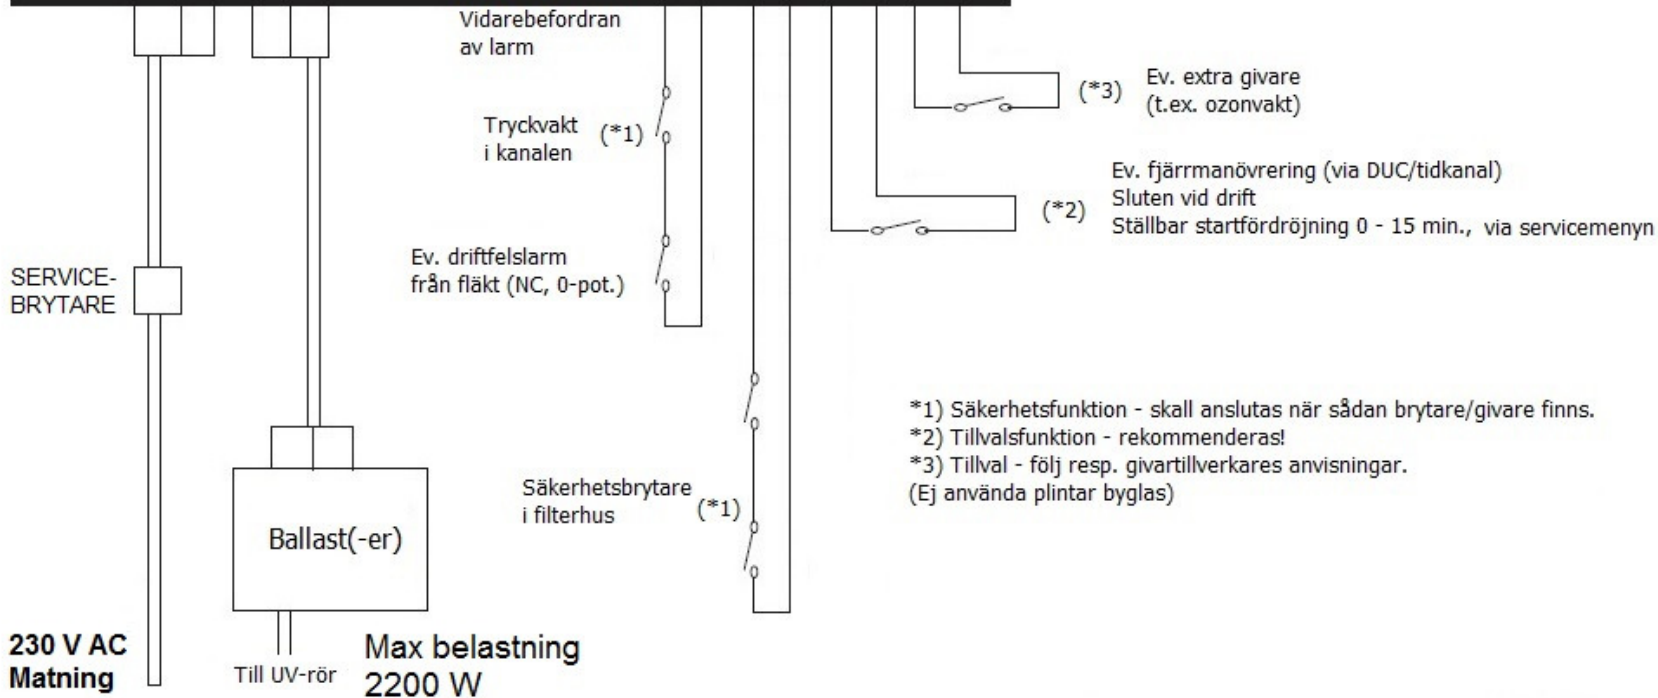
Vidarebefordran av larm

(*3) Ev. extra givare (t.ex. ozonvakt)

Tryckvakt i kanalen (*1)

Ev. fjärrmanövrering (via DUC/tidkanal)
Sluten vid drift
(*2) Ställbar startfördröjning 0 - 15 min., via servicemenyn

Ev. driftfelslarm från fläkt (NC, 0-pot.)

SERVICE-BRYTARE

*1) Säkerhetsfunktion - skall anslutas när sådan brytare/givare finns.
*2) Tillvalsfunktion - rekommenderas!
*3) Tillval - följ resp. givartillverkares anvisningar.
(Ej använda plintar byglas)

Säkerhetsbrytare i filterhus (*1)

Ballast(-er)

230 V AC Matning

Till UV-rör

Max belastning 2200 W